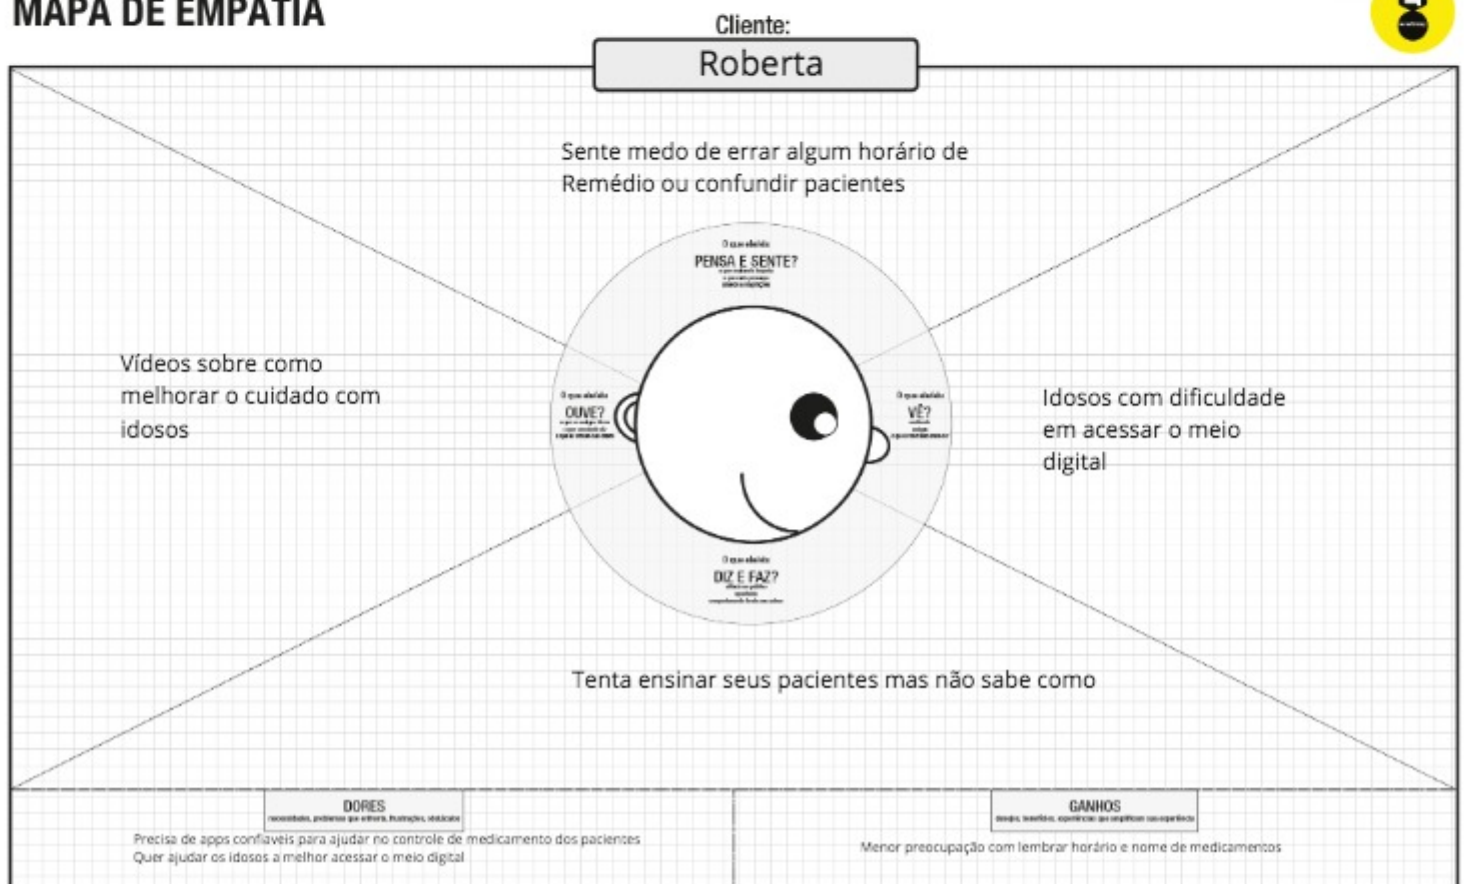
MAPA DE EMPATIA

Cliente:
Roberta

Sente medo de errar algum horário de Remédio ou confundir pacientes

O que ele/ela
PENSA E SENTE?
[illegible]

Vídeos sobre como melhorar o cuidado com idosos

O que ele/ela
OUVE?
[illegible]

O que ele/ela
VÊ?
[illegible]

Idosos com dificuldade em acessar o meio digital

O que ele/ela
DIZ E FAZ?
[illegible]

Tenta ensinar seus pacientes mas não sabe como

DORES
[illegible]
Precisa de apps confiaveis para ajudar no controle de medicamento dos pacientes
Quer ajudar os idosos a melhor acessar o meio digital

GANHOS
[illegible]
Menor preocupação com lembrar horário e nome de medicamentos